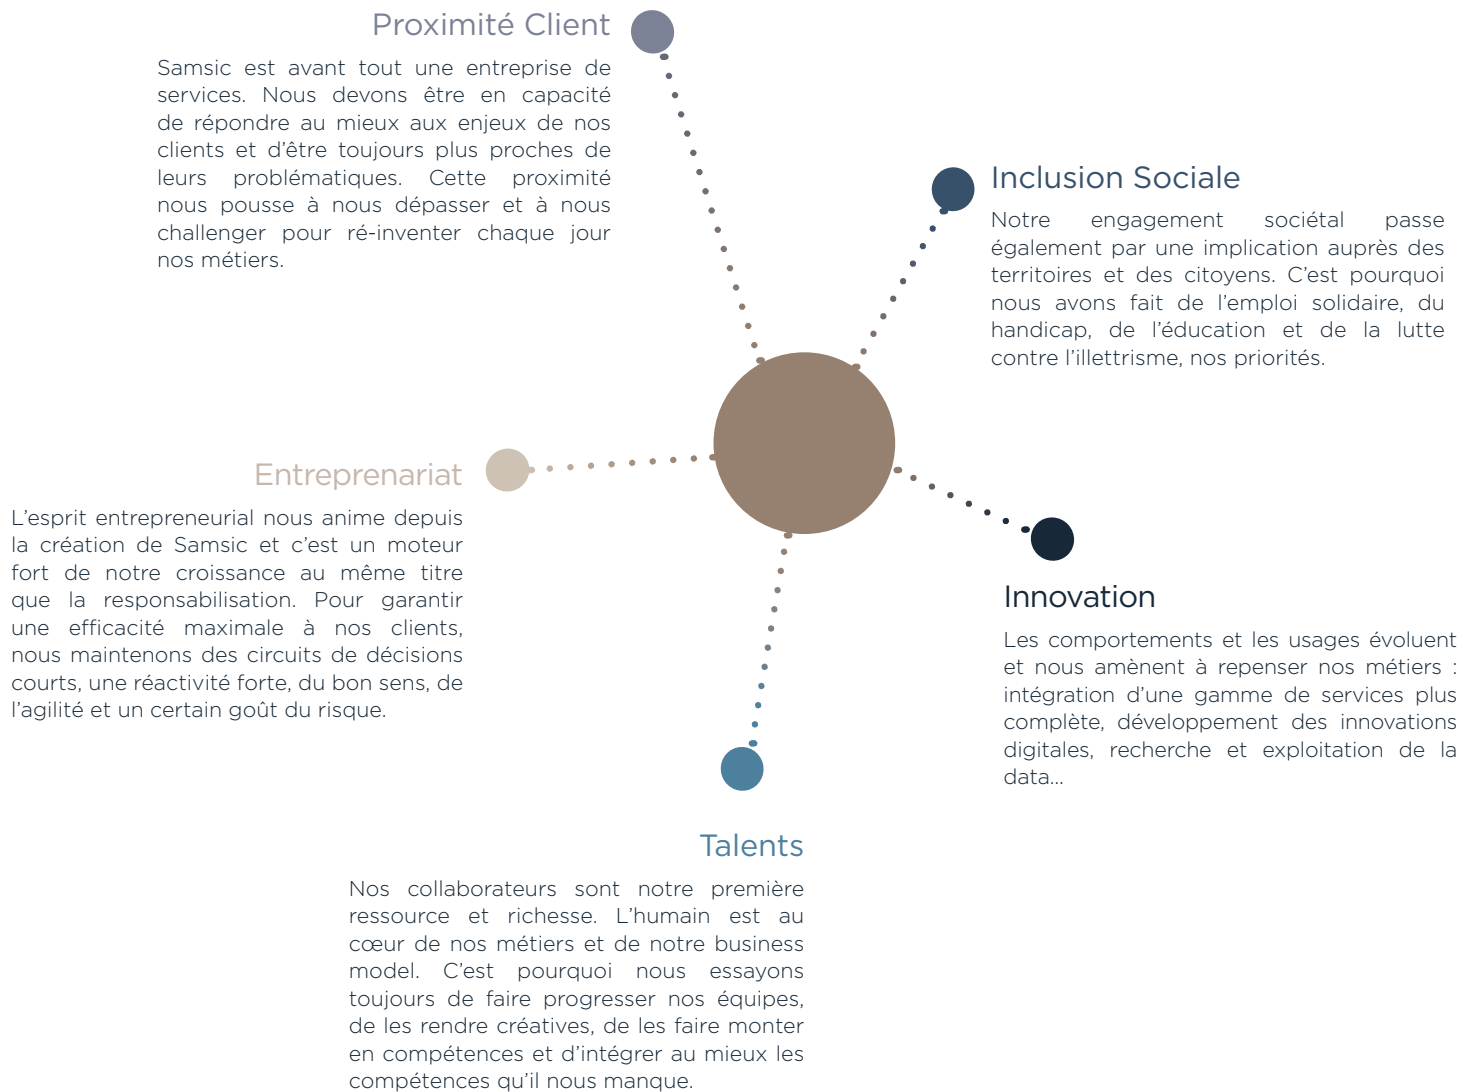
Proximité Client

Samsic est avant tout une entreprise de services. Nous devons être en capacité de répondre au mieux aux enjeux de nos clients et d'être toujours plus proches de leurs problématiques. Cette proximité nous pousse à nous dépasser et à nous challenger pour ré-inventer chaque jour nos métiers.

Inclusion Sociale

Notre engagement sociétal passe également par une implication auprès des territoires et des citoyens. C'est pourquoi nous avons fait de l'emploi solidaire, du handicap, de l'éducation et de la lutte contre l'illettrisme, nos priorités.

Entreprenariat

L'esprit entrepreneurial nous anime depuis la création de Samsic et c'est un moteur fort de notre croissance au même titre que la responsabilisation. Pour garantir une efficacité maximale à nos clients, nous maintenons des circuits de décisions courts, une réactivité forte, du bon sens, de l'agilité et un certain goût du risque.

Innovation

Les comportements et les usages évoluent et nous amènent à repenser nos métiers : intégration d'une gamme de services plus complète, développement des innovations digitales, recherche et exploitation de la data...

Talents

Nos collaborateurs sont notre première ressource et richesse. L'humain est au cœur de nos métiers et de notre business model. C'est pourquoi nous essayons toujours de faire progresser nos équipes, de les rendre créatives, de les faire monter en compétences et d'intégrer au mieux les compétences qu'il nous manque.